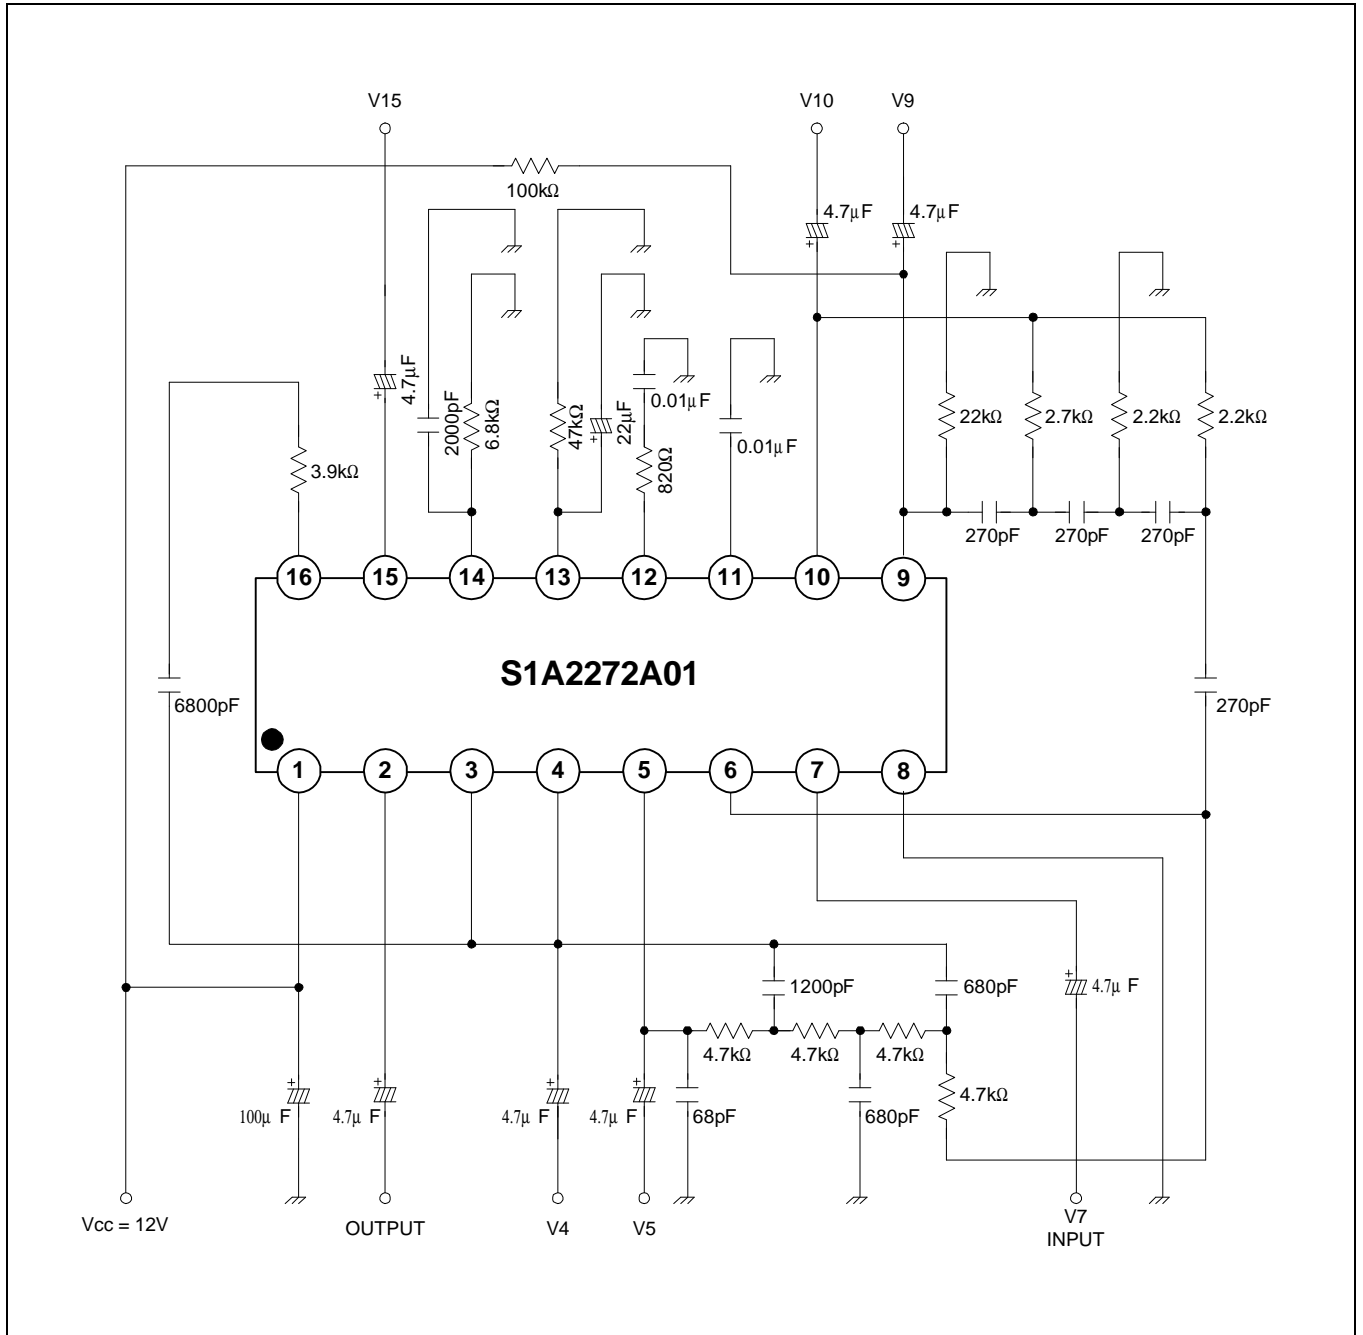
V15

V10

V9

100kΩ

4.7μF

4.7μF

4.7μF

2000pF

6.8kΩ

47kΩ

22μF

0.01μF

820Ω

0.01μF

22kΩ

2.7kΩ

2.2kΩ

2.2kΩ

3.9kΩ

270pF

270pF

270pF

16

15

14

13

12

11

10

9

S1A2272A01

6800pF

270pF

1

2

3

4

5

6

7

8

1200pF

680pF

4.7μ F

4.7kΩ

4.7kΩ

4.7kΩ

4.7kΩ

100μ F

4.7μ F

4.7μ F

4.7μ F

68pF

680pF

Vcc = 12V

OUTPUT

V4

V5

V7

INPUT